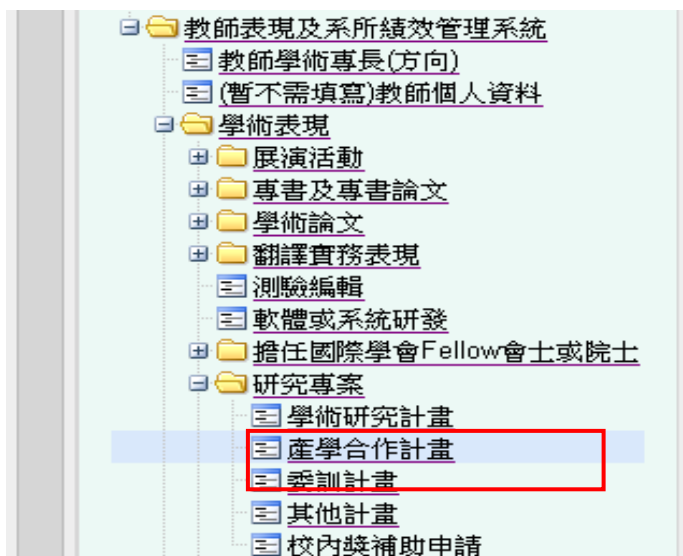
教師表現及系所績效管理系統
教師學術專長(方向)
(暫不需填寫)教師個人資料
學術表現
展演活動
專書及專書論文
學術論文
翻譯實務表現
測驗編輯
軟體或系統研發
擔任國際學會Fellow會士或院士
研究專案
學術研究計畫
產學合作計畫
委訓計畫
其他計畫
校內獎補助申請